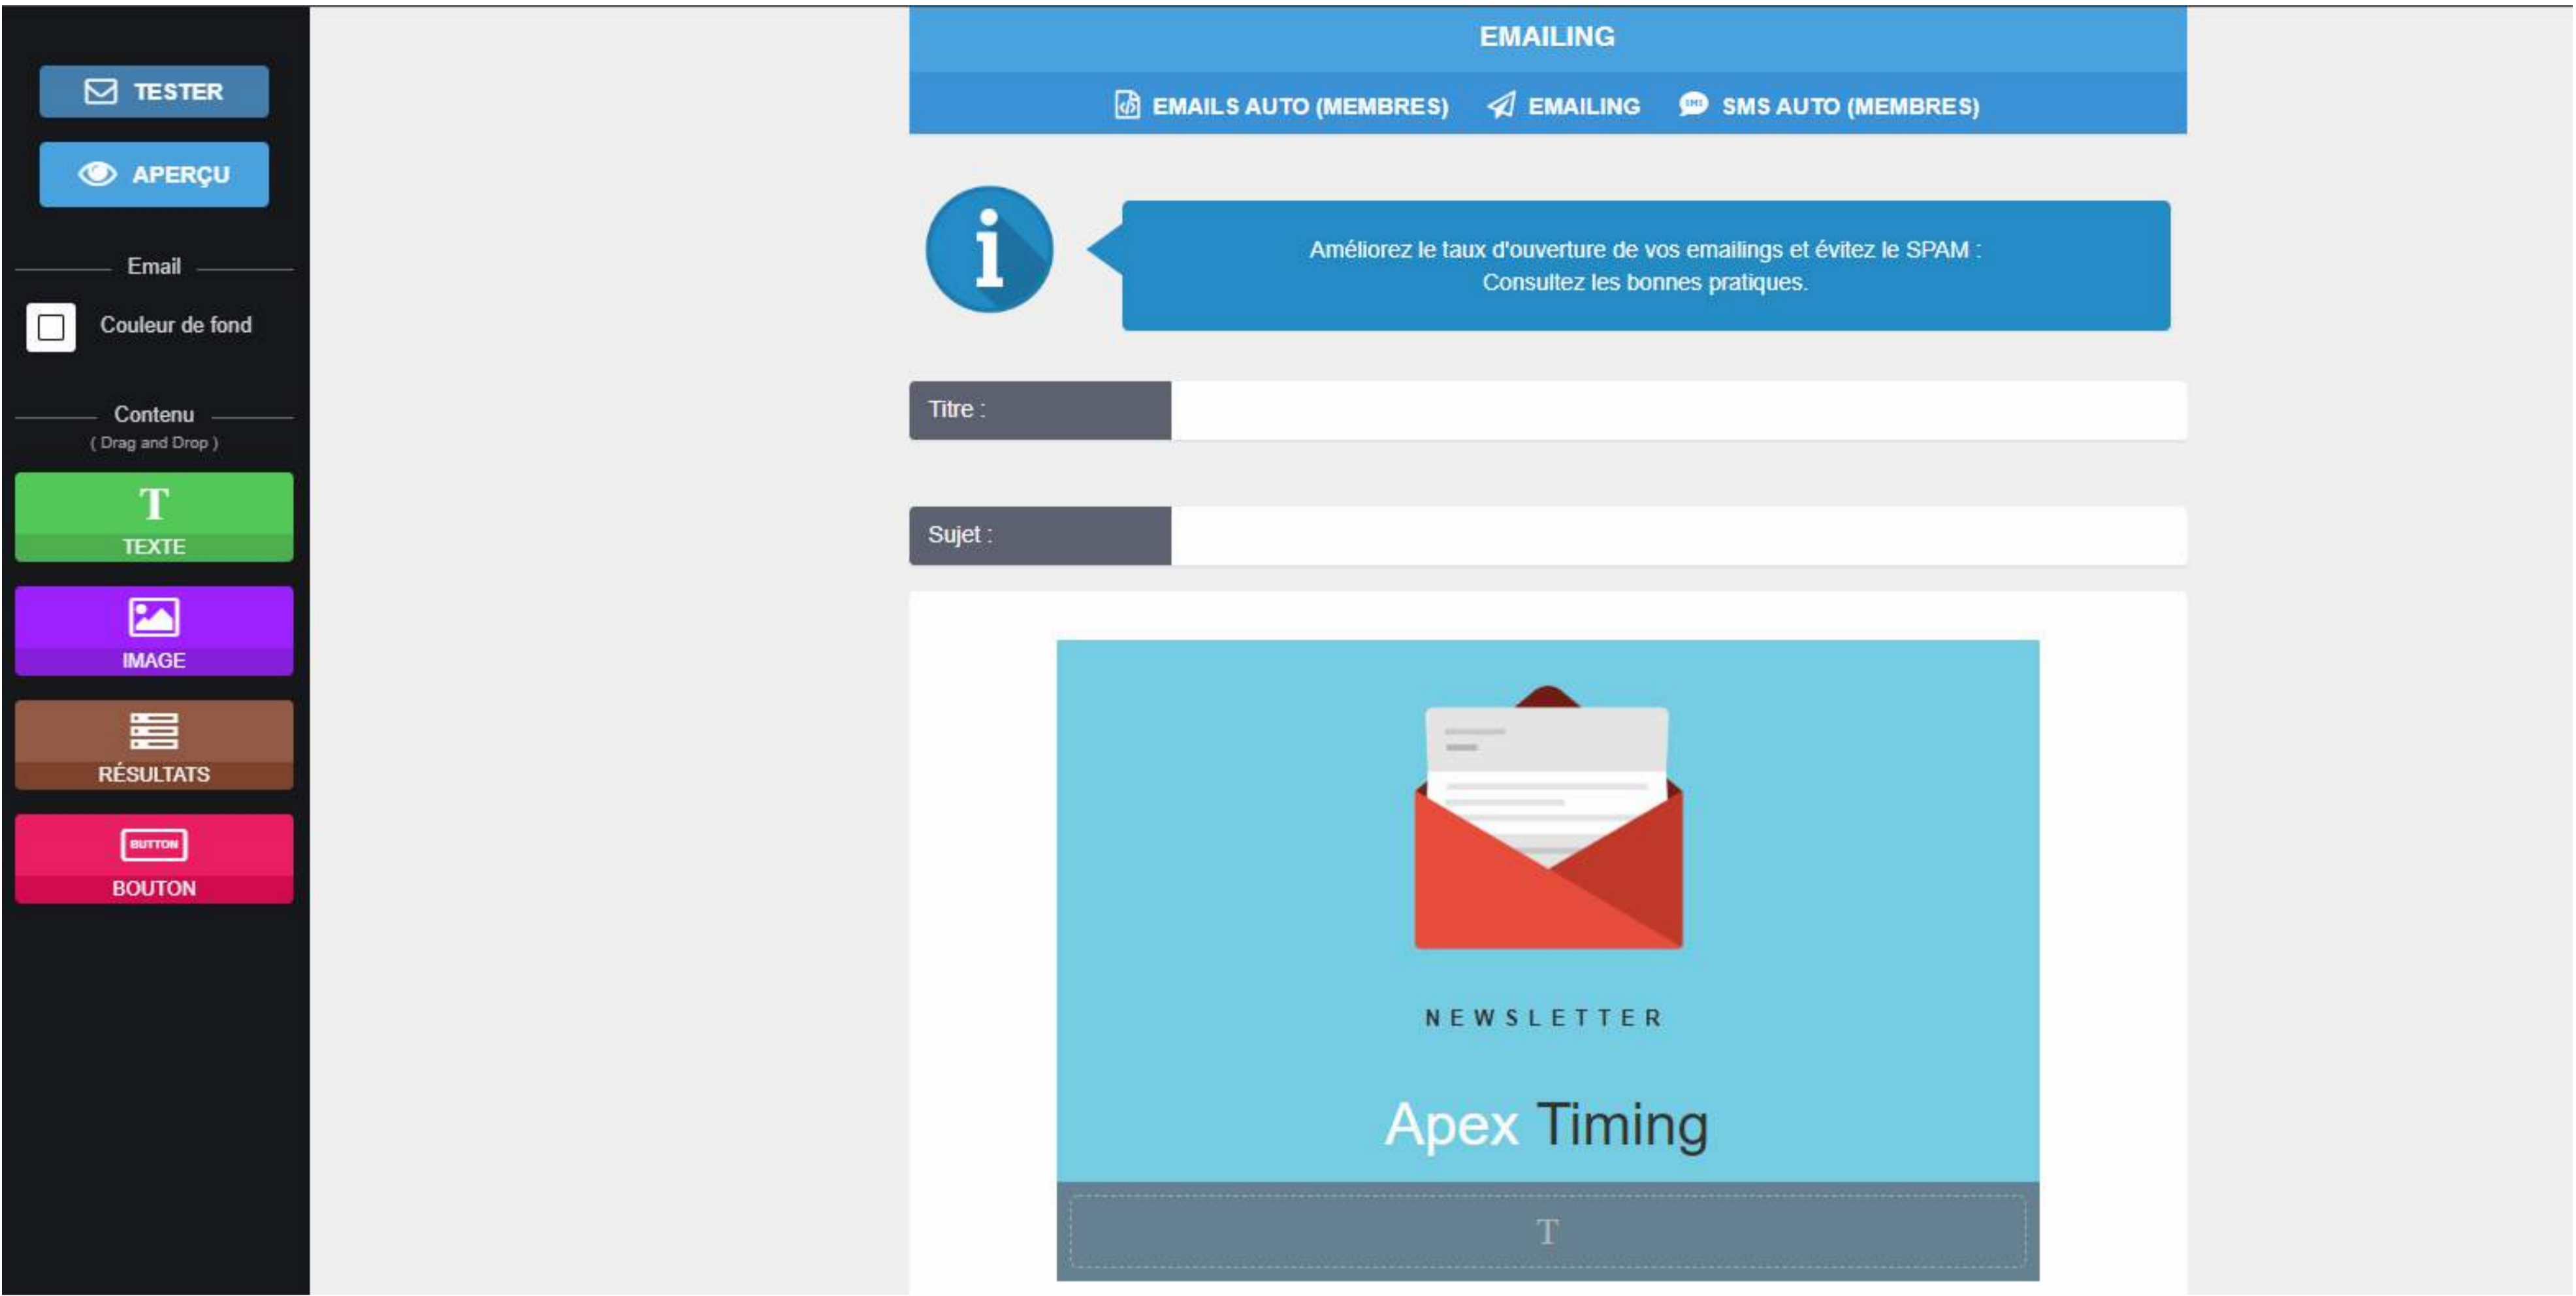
TESTER

APERÇU

Email

Couleur de fond

Contenu
( Drag and Drop )

T
TEXTE

IMAGE

RÉSULTATS

BUTTON
BOUTON

EMAILING

EMAILS AUTO (MEMBRES) EMAILING SMS AUTO (MEMBRES)

Améliorez le taux d'ouverture de vos emailings et évitez le SPAM :
Consultez les bonnes pratiques.

Titre :

Sujet :

NEWSLETTER

Apex Timing

T